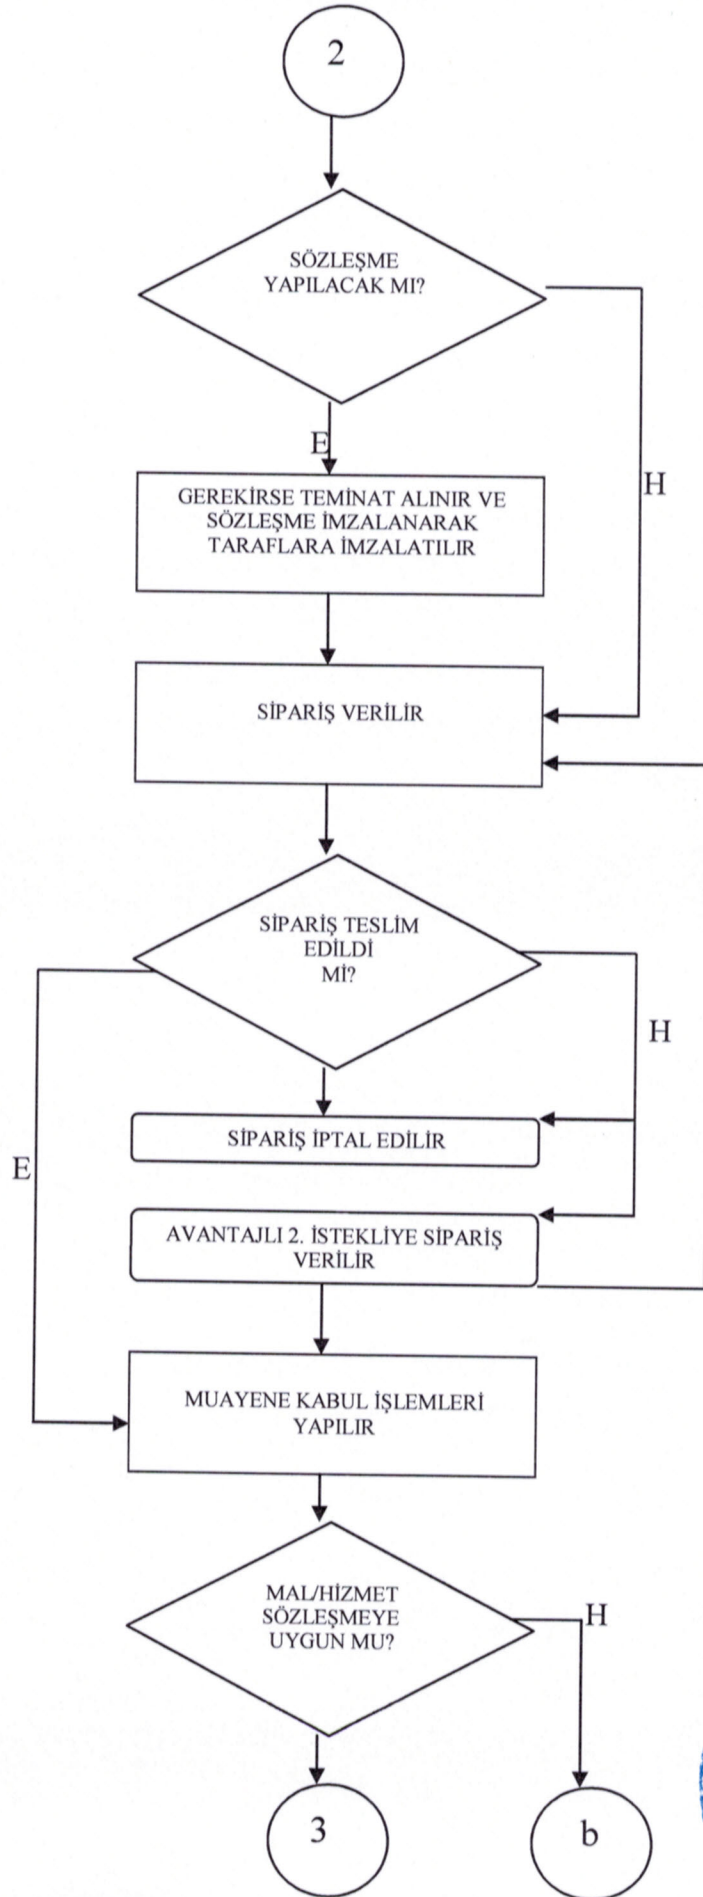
2

SÖZLEŞME YAPILACAK MI?

E

H

GEREKİRSE TEMİNAT ALINIR VE SÖZLEŞME İMZALANARAK TARAFLARA İMZALATILIR

SİPARİŞ VERİLİR

SİPARİŞ TESLİM EDİLDİ Mİ?

H

SİPARİŞ İPTAL EDİLİR

E

AVANTAJLI 2. İSTEKLİYE SİPARİŞ VERİLİR

MUAYENE KABUL İŞLEMLERİ YAPILIR

MAL/HİZMET SÖZLEŞMEYE UYGUN MU?

H

3

b